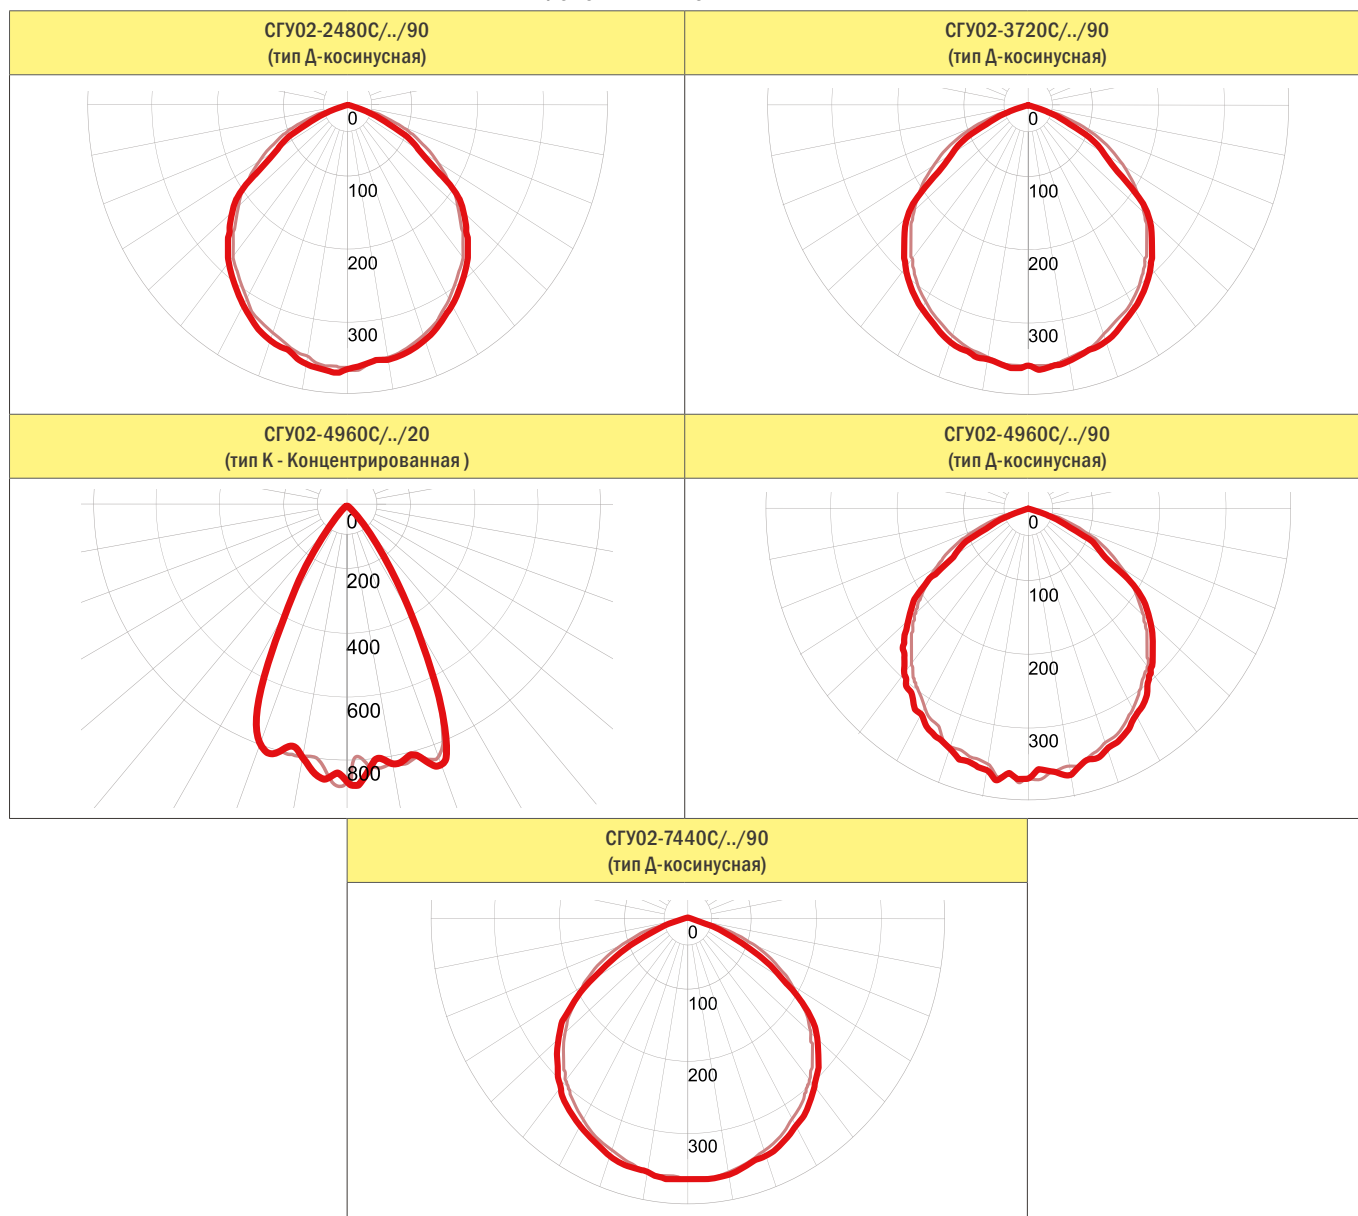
| СГУ02-2480С/../90 (тип Д-косинусная) | СГУ02-3720С/../90 (тип Д-косинусная) |
|---|---|
| 0 100 200 300 | 0 100 200 300 |
| СГУ02-4960С/../20 (тип К - Концентрированная ) | СГУ02-4960С/../90 (тип Д-косинусная) |
| 0 200 400 600 800 | 0 100 200 300 |

СГУ02-7440С/../90
(тип Д-косинусная)

0
100
200
300